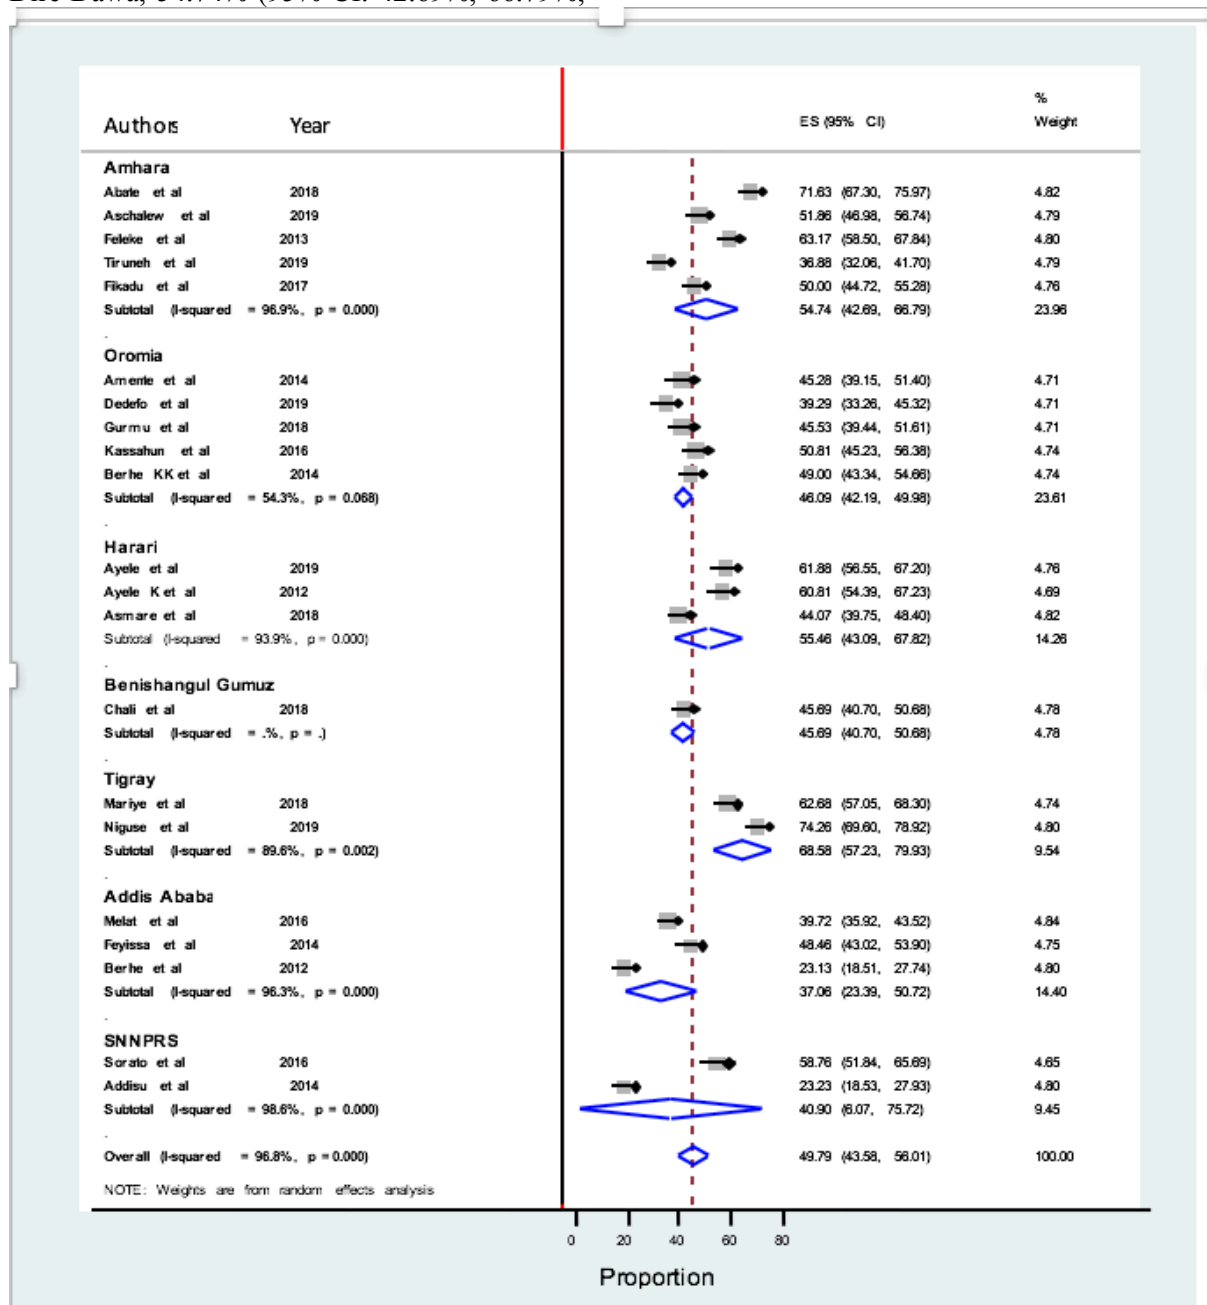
Dire Dawa, 54.47% (95% CI: 42.89%, 66.97%,

| Authors | Year | ES (95% CI) | % Weight |
|---|---|---|---|
| **Amhara** | | | |
| Abate et al | 2018 | 71.63 (67.30, 75.97) | 4.82 |
| Aschalew et al | 2019 | 51.86 (46.98, 56.74) | 4.79 |
| Feleke et al | 2013 | 63.17 (58.50, 67.84) | 4.80 |
| Tiruneh et al | 2019 | 36.88 (32.06, 41.70) | 4.79 |
| Fikadu et al | 2017 | 50.00 (44.72, 55.28) | 4.76 |
| Subtotal (I-squared = 96.9%, p = 0.000) | | 54.74 (42.69, 66.79) | 23.96 |
| . | | | |
| **Oromia** | | | |
| Amente et al | 2014 | 45.28 (39.15, 51.40) | 4.71 |
| Dedefo et al | 2019 | 39.29 (33.26, 45.32) | 4.71 |
| Gurmu et al | 2018 | 45.53 (39.44, 51.61) | 4.71 |
| Kassahun et al | 2016 | 50.81 (45.23, 56.38) | 4.74 |
| Berhe KK et al | 2014 | 49.00 (43.34, 54.66) | 4.74 |
| Subtotal (I-squared = 54.3%, p = 0.068) | | 46.09 (42.19, 49.98) | 23.61 |
| . | | | |
| **Harari** | | | |
| Ayele et al | 2019 | 61.88 (56.55, 67.20) | 4.76 |
| Ayele K et al | 2012 | 60.81 (54.39, 67.23) | 4.69 |
| Asmare et al | 2018 | 44.07 (39.75, 48.40) | 4.82 |
| Subtotal (I-squared = 93.9%, p = 0.000) | | 55.46 (43.09, 67.82) | 14.26 |
| . | | | |
| **Benishangul Gumuz** | | | |
| Chali et al | 2018 | 45.69 (40.70, 50.68) | 4.78 |
| Subtotal (I-squared = .%, p = .) | | 45.69 (40.70, 50.68) | 4.78 |
| . | | | |
| **Tigray** | | | |
| Mariye et al | 2018 | 62.68 (57.05, 68.30) | 4.74 |
| Niguse et al | 2019 | 74.26 (69.60, 78.92) | 4.80 |
| Subtotal (I-squared = 89.6%, p = 0.002) | | 68.58 (57.23, 79.93) | 9.54 |
| . | | | |
| **Addis Ababa** | | | |
| Melat et al | 2016 | 39.72 (35.92, 43.52) | 4.84 |
| Feyissa et al | 2014 | 48.46 (43.02, 53.90) | 4.75 |
| Berhe et al | 2012 | 23.13 (18.51, 27.74) | 4.80 |
| Subtotal (I-squared = 96.3%, p = 0.000) | | 37.06 (23.39, 50.72) | 14.40 |
| . | | | |
| **SNNPRS** | | | |
| Sorato et al | 2016 | 58.76 (51.84, 65.69) | 4.65 |
| Addisu et al | 2014 | 23.23 (18.53, 27.93) | 4.80 |
| Subtotal (I-squared = 98.6%, p = 0.000) | | 40.90 (6.07, 75.72) | 9.45 |
| . | | | |
| Overall (I-squared = 96.8%, p = 0.000) | | 49.79 (43.58, 56.01) | 100.00 |

NOTE: Weights are from random effects analysis

0 20 40 60 80

Proportion